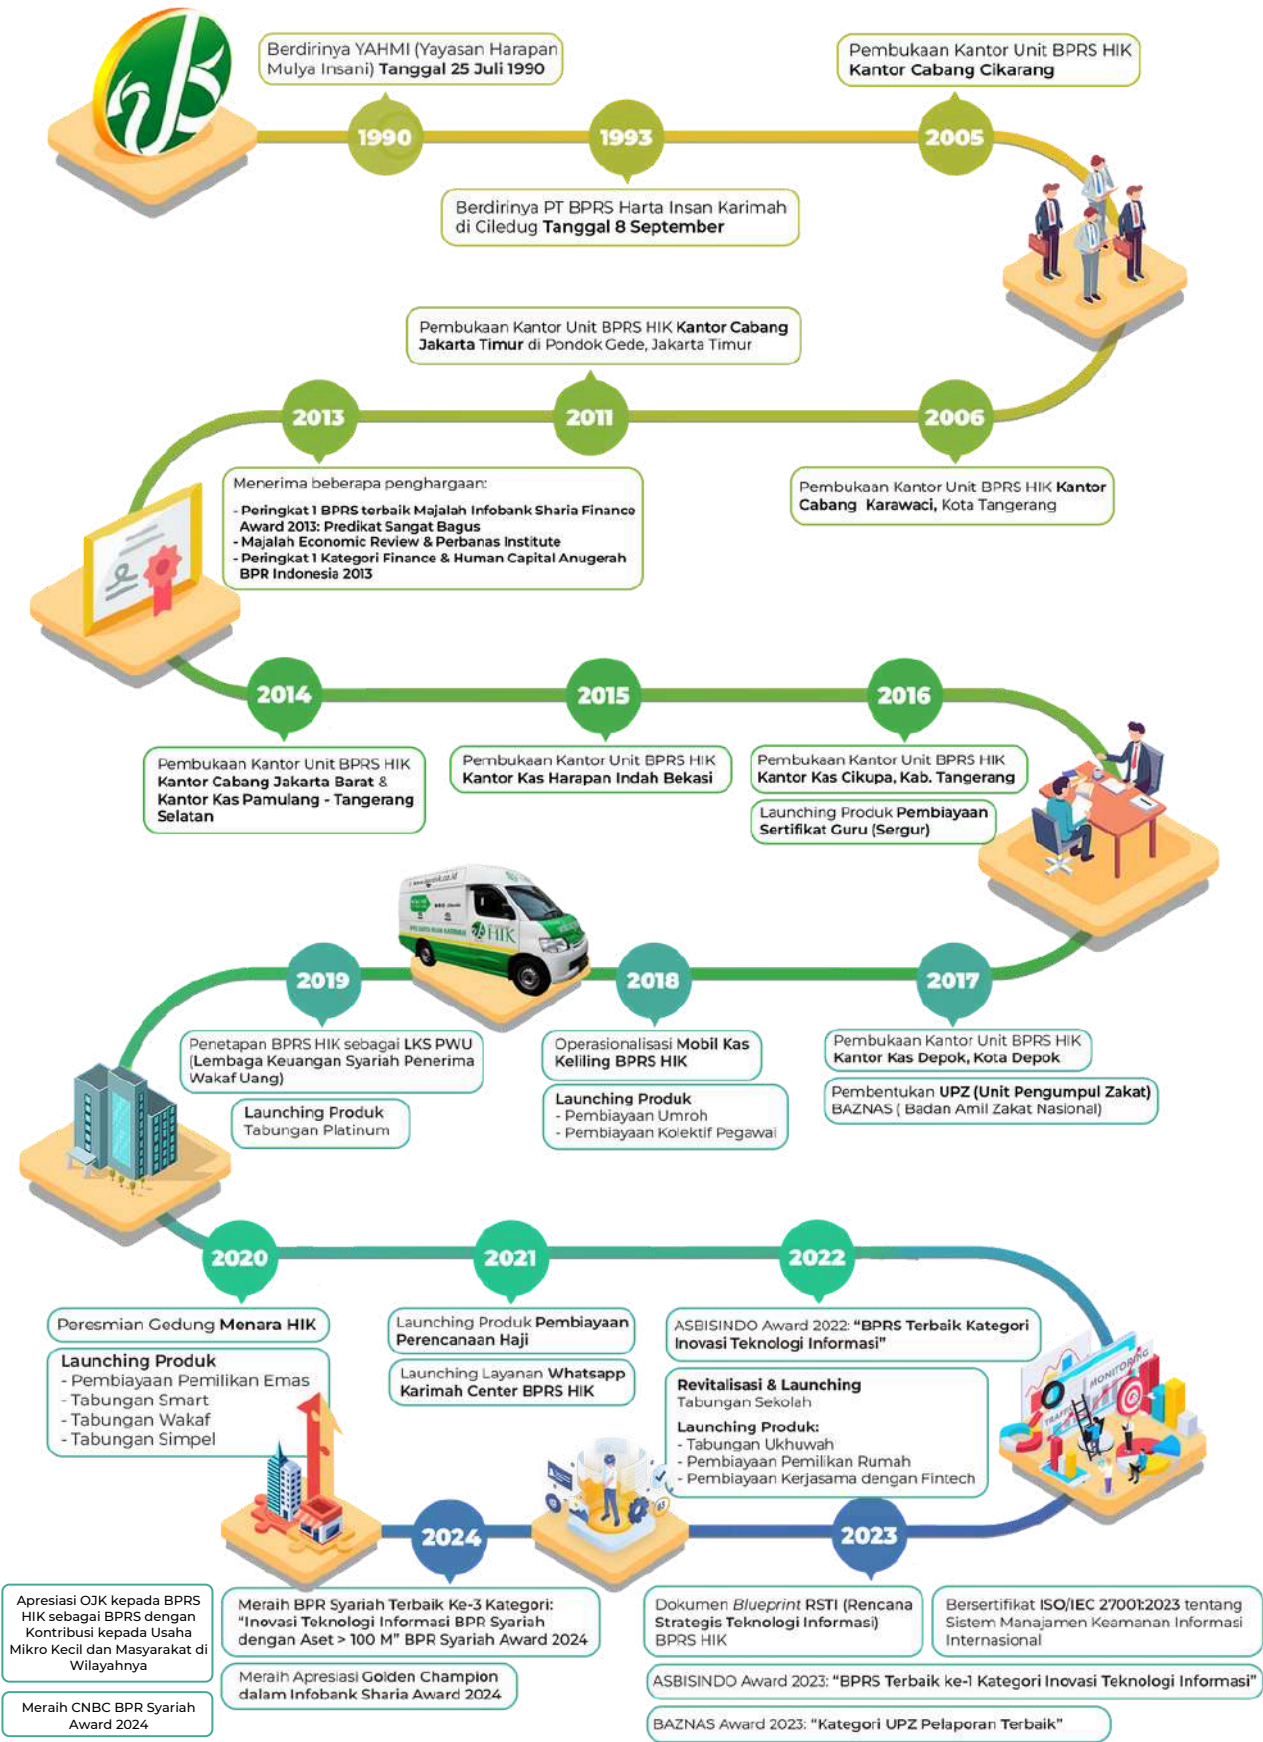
Berdirinya YAHMI (Yayasan Harapan Mulya Insani) Tanggal 25 Juli 1990

1990

1993

2005

Pembukaan Kantor Unit BPRS HIK Kantor Cabang Cikarang

Berdirinya PT BPRS Harta Insan Karimah di Ciledug Tanggal 8 September

Pembukaan Kantor Unit BPRS HIK Kantor Cabang Jakarta Timur di Pondok Gede, Jakarta Timur

2013

2011

2006

Menerima beberapa penghargaan:
- Peringkat 1 BPRS terbaik Majalah Infobank Sharia Finance Award 2013: Predikat Sangat Bagus
- Majalah Economic Review & Perbanas Institute
- Peringkat 1 Kategori Finance & Human Capital Anugerah BPR Indonesia 2013

Pembukaan Kantor Unit BPRS HIK Kantor Cabang Karawaci, Kota Tangerang

2014

2015

2016

Pembukaan Kantor Unit BPRS HIK Kantor Cabang Jakarta Barat & Kantor Kas Pamulang - Tangerang Selatan

Pembukaan Kantor Unit BPRS HIK Kantor Kas Harapan Indah Bekasi

Pembukaan Kantor Unit BPRS HIK Kantor Kas Cikupa, Kab. Tangerang

Launching Produk Pembiayaan Sertifikat Guru (Sergur)

HIK

2019

2018

2017

Penetapan BPRS HIK sebagai LKS PWU (Lembaga Keuangan Syariah Penerima Wakaf Uang)

Launching Produk Tabungan Platinum

Operasionalisasi Mobil Kas Keliling BPRS HIK

Launching Produk
- Pembiayaan Umroh
- Pembiayaan Kolektif Pegawai

Pembukaan Kantor Unit BPRS HIK Kantor Kas Depok, Kota Depok

Pembentukan UPZ (Unit Pengumpul Zakat) BAZNAS ( Badan Amil Zakat Nasional)

2020

2021

2022

Peresmian Gedung Menara HIK

Launching Produk
- Pembiayaan Pemilikan Emas
- Tabungan Smart
- Tabungan Wakaf
- Tabungan Simpel

Launching Produk Pembiayaan Perencanaan Haji

Launching Layanan Whatsapp Karimah Center BPRS HIK

ASBISINDO Award 2022: "BPRS Terbaik Kategori Inovasi Teknologi Informasi"

Revitalisasi & Launching
Tabungan Sekolah
Launching Produk:
- Tabungan Ukhuwah
- Pembiayaan Pemilikan Rumah
- Pembiayaan Kerjasama dengan Fintech

MONITORING

2024

2023

Apresiasi OJK kepada BPRS HIK sebagai BPRS dengan Kontribusi kepada Usaha Mikro Kecil dan Masyarakat di Wilayahnya

Meraih CNBC BPR Syariah Award 2024

Meraih BPR Syariah Terbaik Ke-3 Kategori: "Inovasi Teknologi Informasi BPR Syariah dengan Aset > 100 M" BPR Syariah Award 2024

Meraih Apresiasi Golden Champion dalam Infobank Sharia Award 2024

Dokumen Blueprint RSTI (Rencana Strategis Teknologi Informasi) BPRS HIK

Bersertifikat ISO/IEC 27001:2023 tentang Sistem Manajamen Keamanan Informasi Internasional

ASBISINDO Award 2023: "BPRS Terbaik ke-1 Kategori Inovasi Teknologi Informasi"

BAZNAS Award 2023: "Kategori UPZ Pelaporan Terbaik"